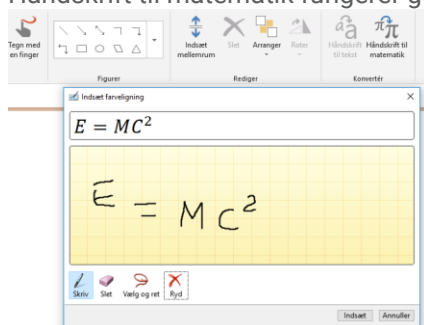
Håndskrift til matematik fungerer g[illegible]

Tegn med en finger

Figurer

Indsæt mellemrum

Slet

Arranger

Roter

Rediger

Håndskrift til tekst

Håndskrift til matematik

Konvertér

Indsæt farveligning

$E = MC^2$

$E = MC^2$

Skriv

Slet

Vælg og ret

Ryd

Indsæt

Annuller